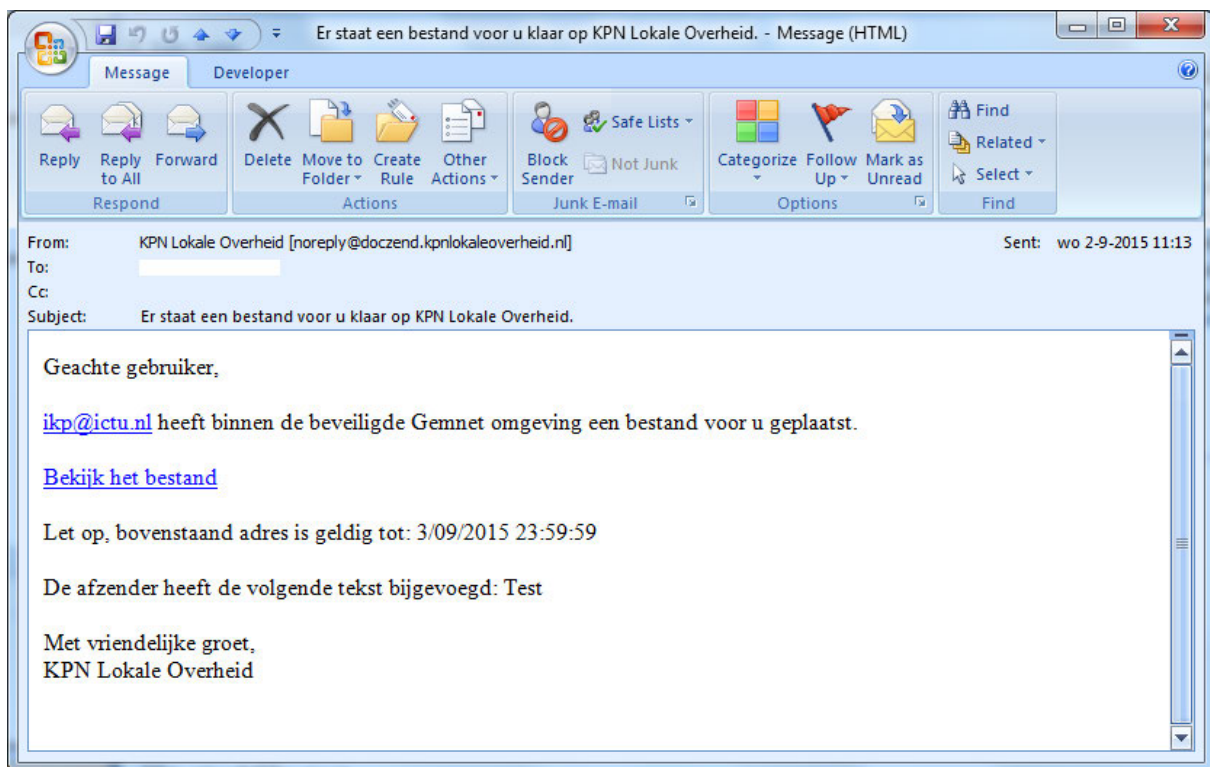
Er staat een bestand voor u klaar op KPN Lokale Overheid. - Message (HTML)

Message Developer

Reply Reply to All Forward
Respond

Delete Move to Folder Create Rule Other Actions
Actions

Block Sender Safe Lists Not Junk
Junk E-mail

Categorize Follow Up Mark as Unread
Options

Find Related Select
Find

From: KPN Lokale Overheid [noreply@doczend.kpnlokaleoverheid.nl]
Sent: wo 2-9-2015 11:13
To:
Cc:
Subject: Er staat een bestand voor u klaar op KPN Lokale Overheid.

Geachte gebruiker,

ikp@ictu.nl heeft binnen de beveiligde Gemnet omgeving een bestand voor u geplaatst.

Bekijk het bestand

Let op, bovenstaand adres is geldig tot: 3/09/2015 23:59:59

De afzender heeft de volgende tekst bijgevoegd: Test

Met vriendelijke groet,
KPN Lokale Overheid